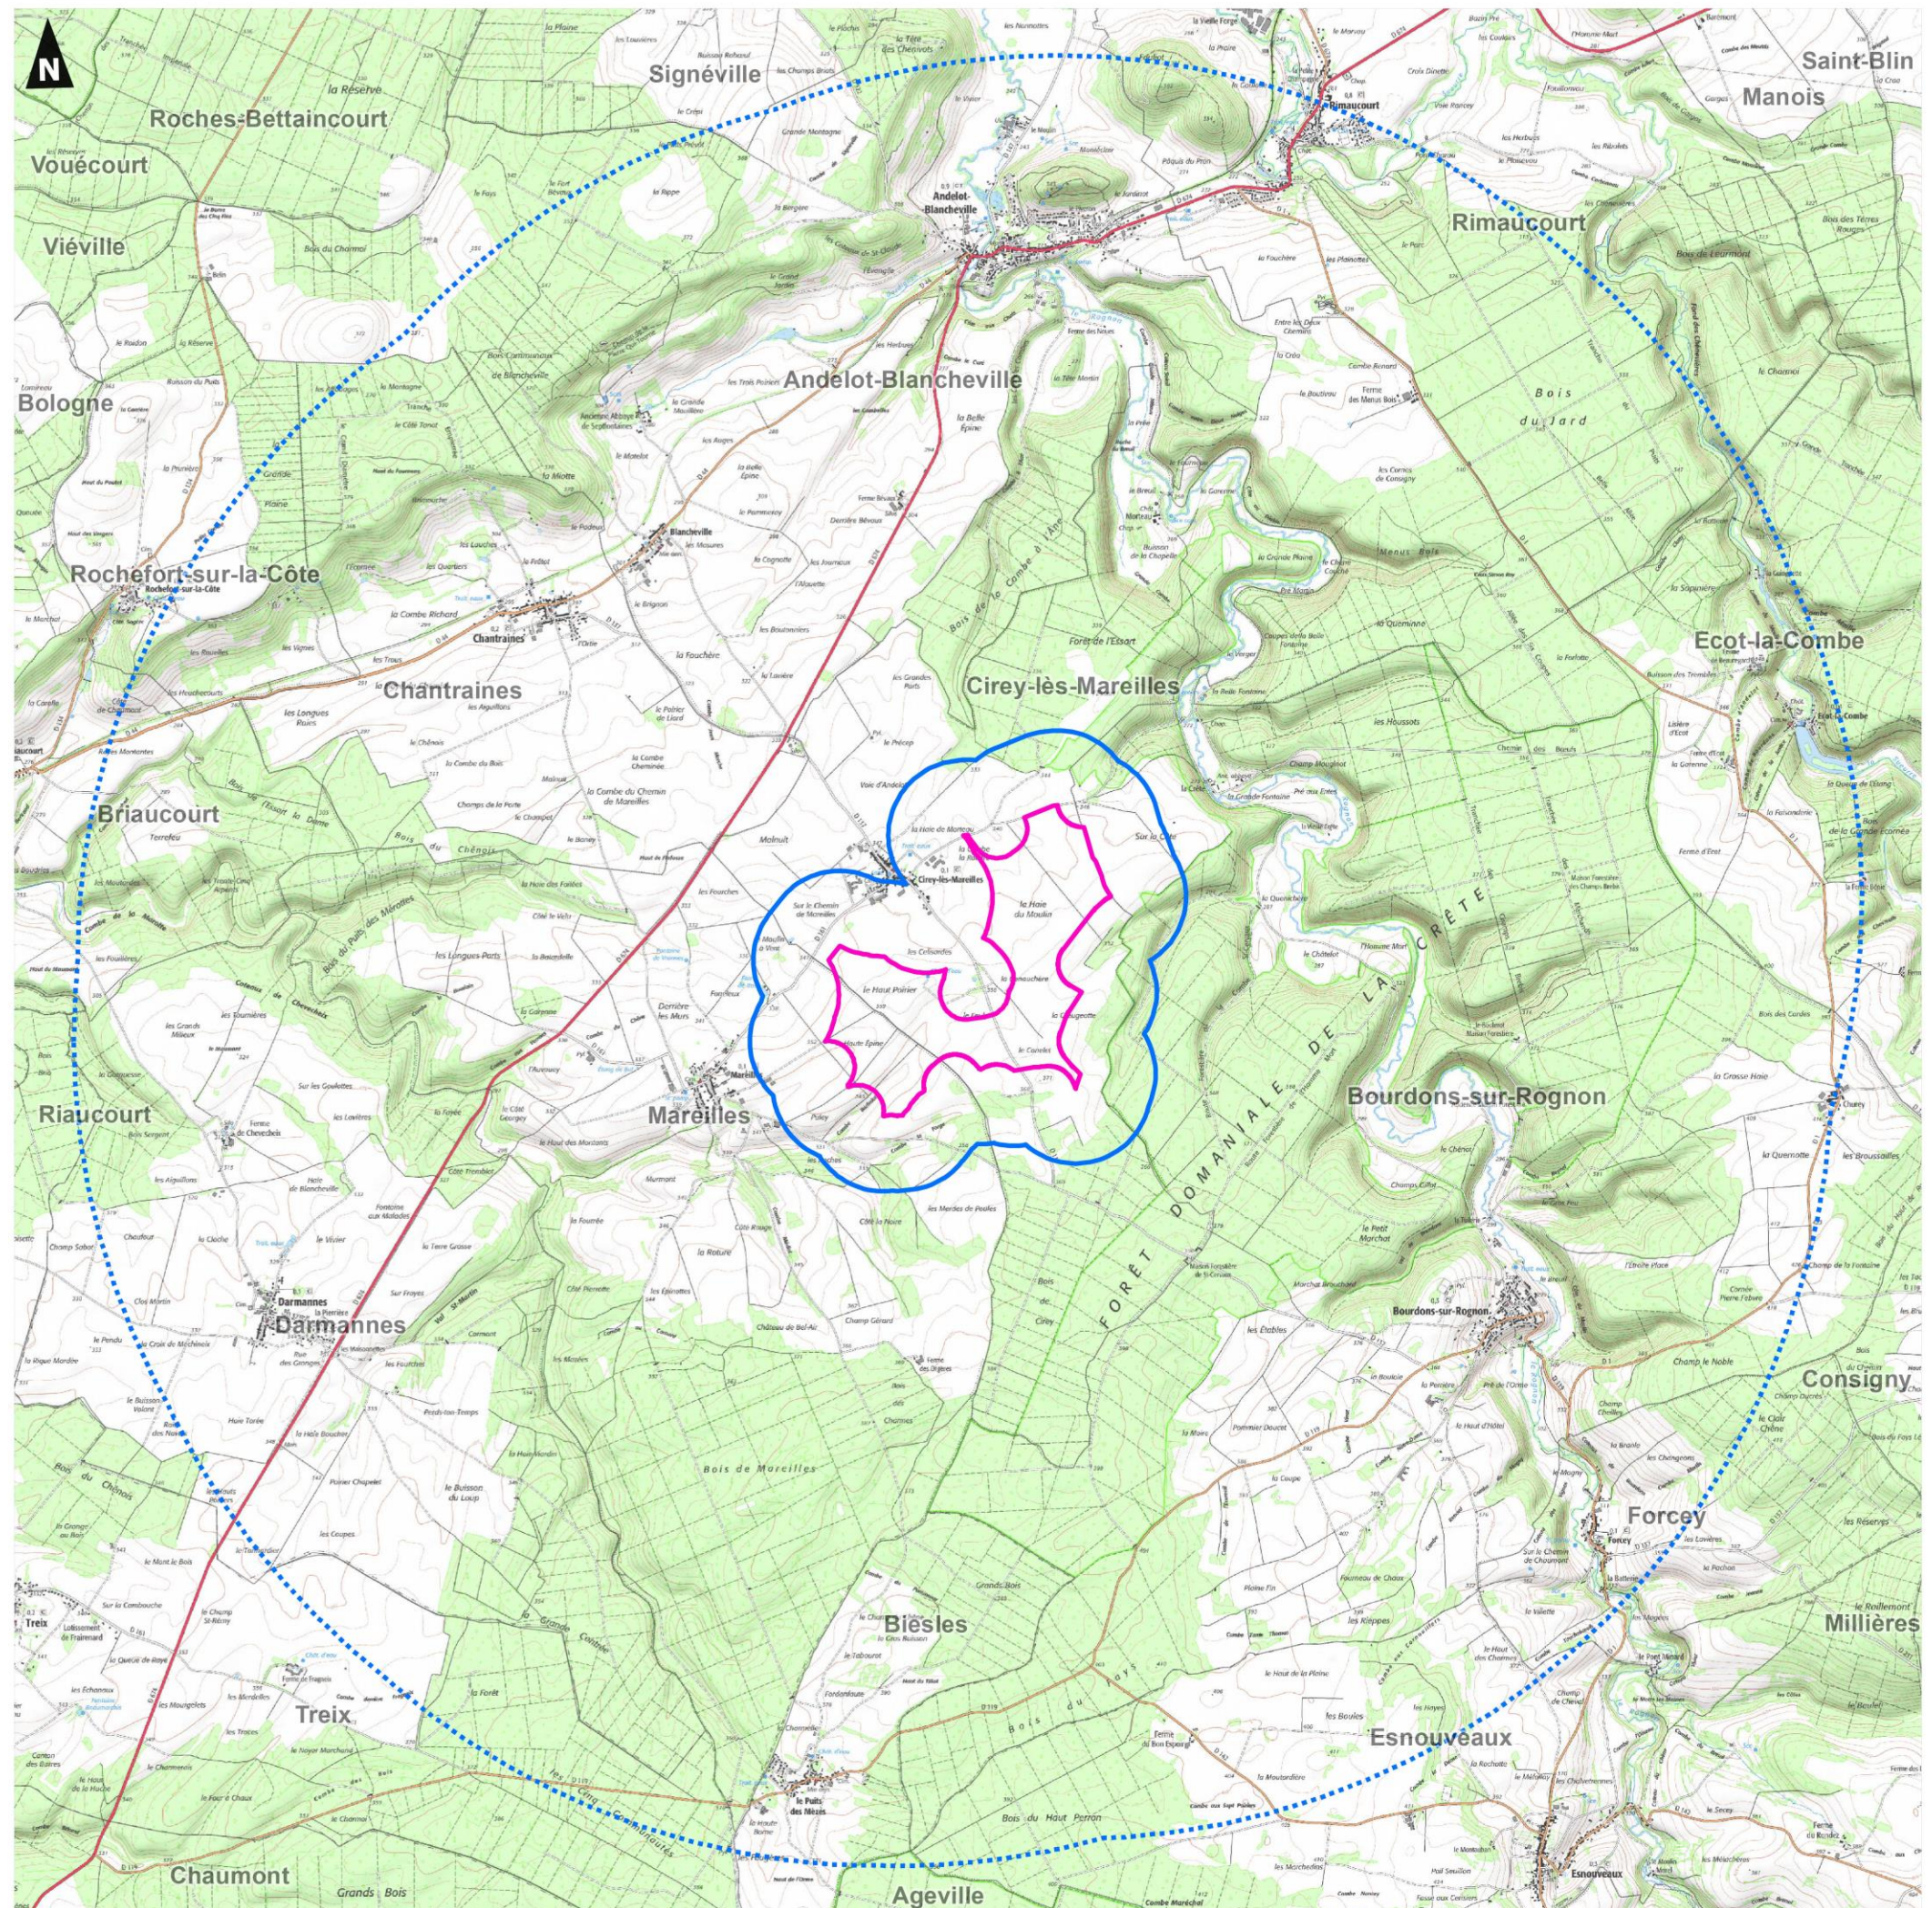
N

Signéville
Roches-Bettaincourt
Vouécourt
Viéville
Bologne
Saint-Blin
Manois
Rimaucourt
Andelot-Blancheville
Rochefort-sur-la-Côte
Chantraines
Ecot-la-Combe
Cirey-lès-Mareilles
Briaucourt
Riaucourt
Mareilles
Bourdons-sur-Rognon
FORÊT DOMANIALE DE LA CRÊTE
Darmannes
Consigny
Forcey
Biesles
Millières
Treix
Esnouveaux
Chaumont
Ageville
Bois du Jard
Bois de Marcilles